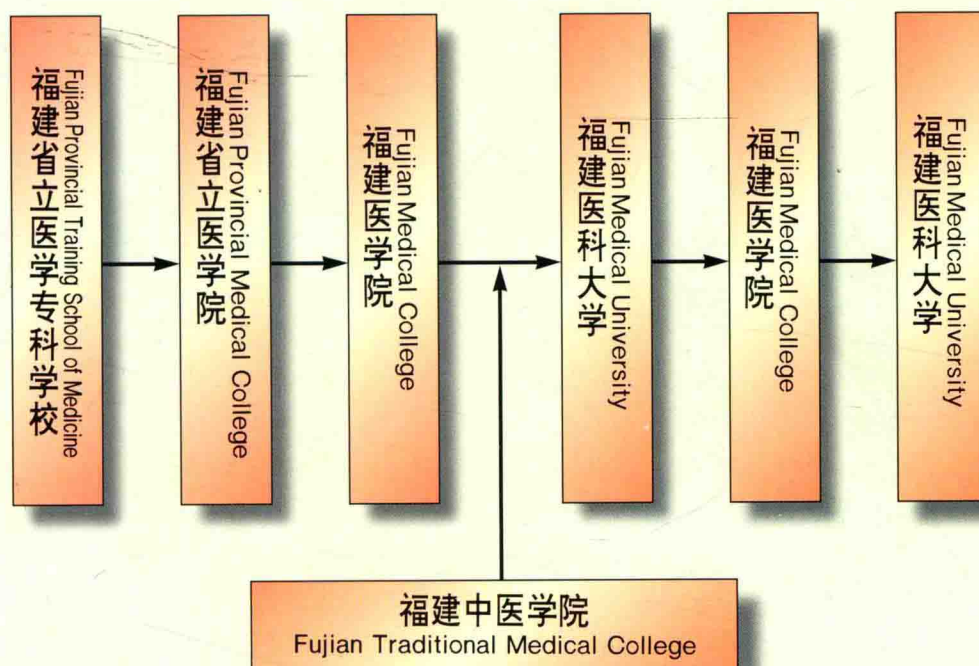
福建省立医学专科学校
Fujian Provincial Training School of Medicine

福建省立医学院
Fujian Provincial Medical College

福建医学院
Fujian Medical College

福建医科大学
Fujian Medical University

福建医学院
Fujian Medical College

福建医科大学
Fujian Medical University

福建中医学院
Fujian Traditional Medical College